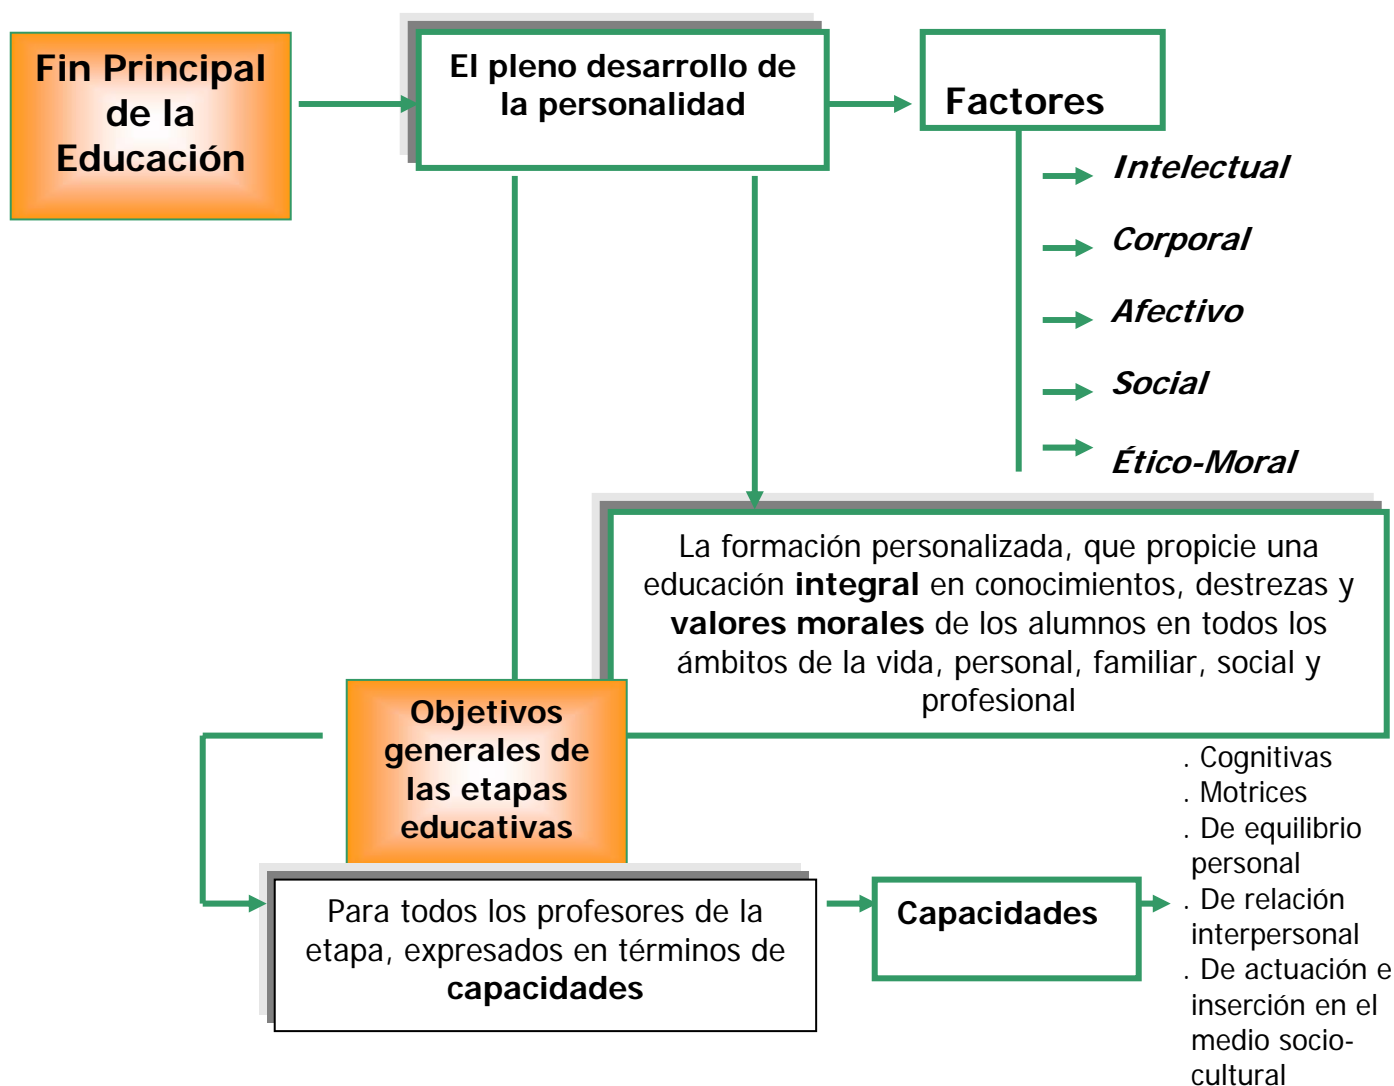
Fin Principal de la Educación

El pleno desarrollo de la personalidad

Factores

Intelectual

Corporal

Afectivo

Social

Ético-Moral

La formación personalizada, que propicie una educación **integral** en conocimientos, destrezas y **valores morales** de los alumnos en todos los ámbitos de la vida, personal, familiar, social y profesional

Objetivos generales de las etapas educativas

Para todos los profesores de la etapa, expresados en términos de **capacidades**

Capacidades

. Cognitivas
. Motrices
. De equilibrio personal
. De relación interpersonal
. De actuación e inserción en el medio socio-cultural